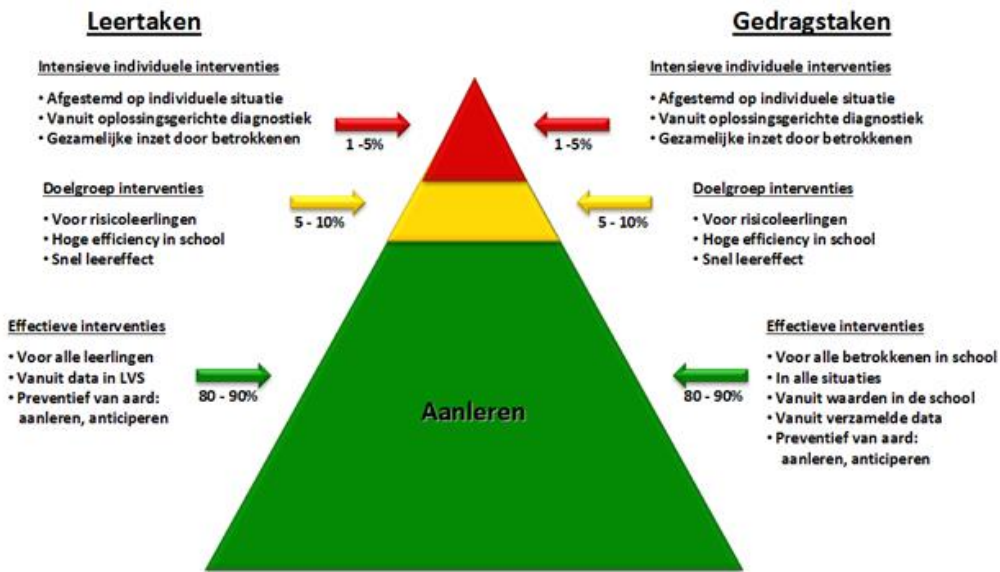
Leertaken

Intensieve individuele interventies
• Afgestemd op individuele situatie
• Vanuit oplossingsgerichte diagnostiek
• Gezamelijke inzet door betrokkenen

1 -5%

Doelgroep interventies
• Voor risicoleerlingen
• Hoge efficiency in school
• Snel leereffect

5 - 10%

Effectieve interventies
• Voor alle leerlingen
• Vanuit data in LVS
• Preventief van aard: aanleren, anticiperen

80 - 90%

Aanleren

Gedragstaken

Intensieve individuele interventies
• Afgestemd op individuele situatie
• Vanuit oplossingsgerichte diagnostiek
• Gezamelijke inzet door betrokkenen

1 -5%

Doelgroep interventies
• Voor risicoleerlingen
• Hoge efficiency in school
• Snel leereffect

5 - 10%

Effectieve interventies
• Voor alle betrokkenen in school
• In alle situaties
• Vanuit waarden in de school
• Vanuit verzamelde data
• Preventief van aard: aanleren, anticiperen

80 - 90%